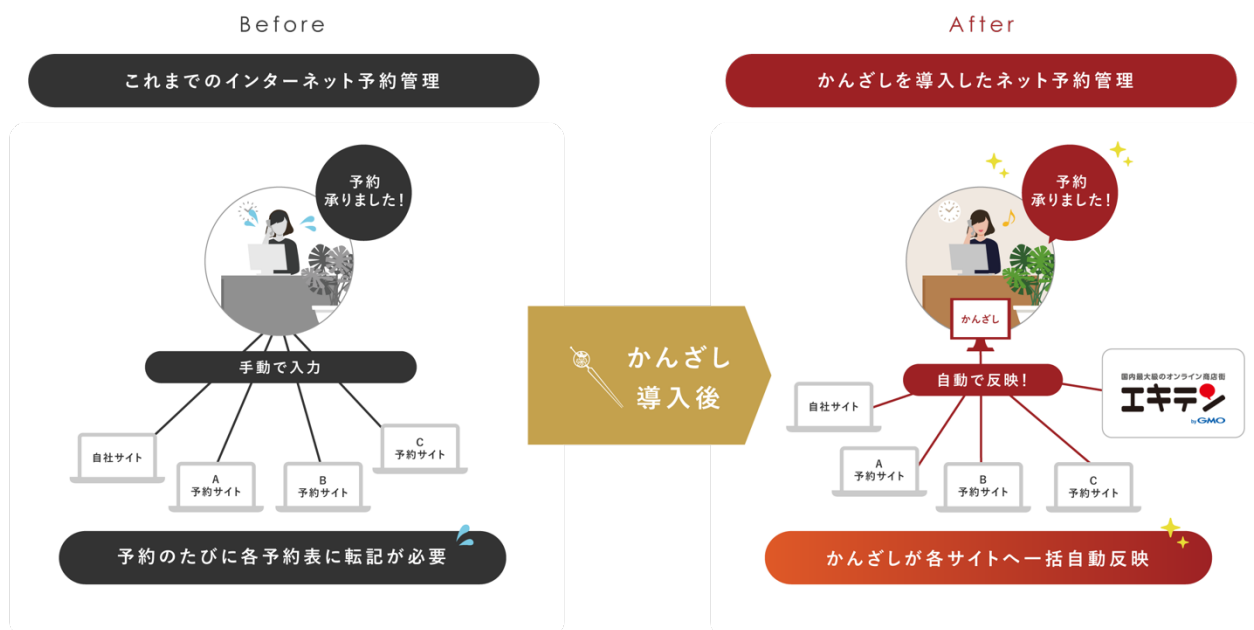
Before

これまでのインターネット予約管理

予約
承りました!

手動で入力

自社サイト

A
予約サイト

B
予約サイト

C
予約サイト

予約のたびに各予約表に転記が必要

かんざし
導入後

After

かんざしを導入したネット予約管理

予約
承りました!

かんざし

自動で反映!

国内最大級のオンライン商店街
エキテン
by GMO

自社サイト

A
予約サイト

B
予約サイト

C
予約サイト

かんざしが各サイトへ一括自動反映